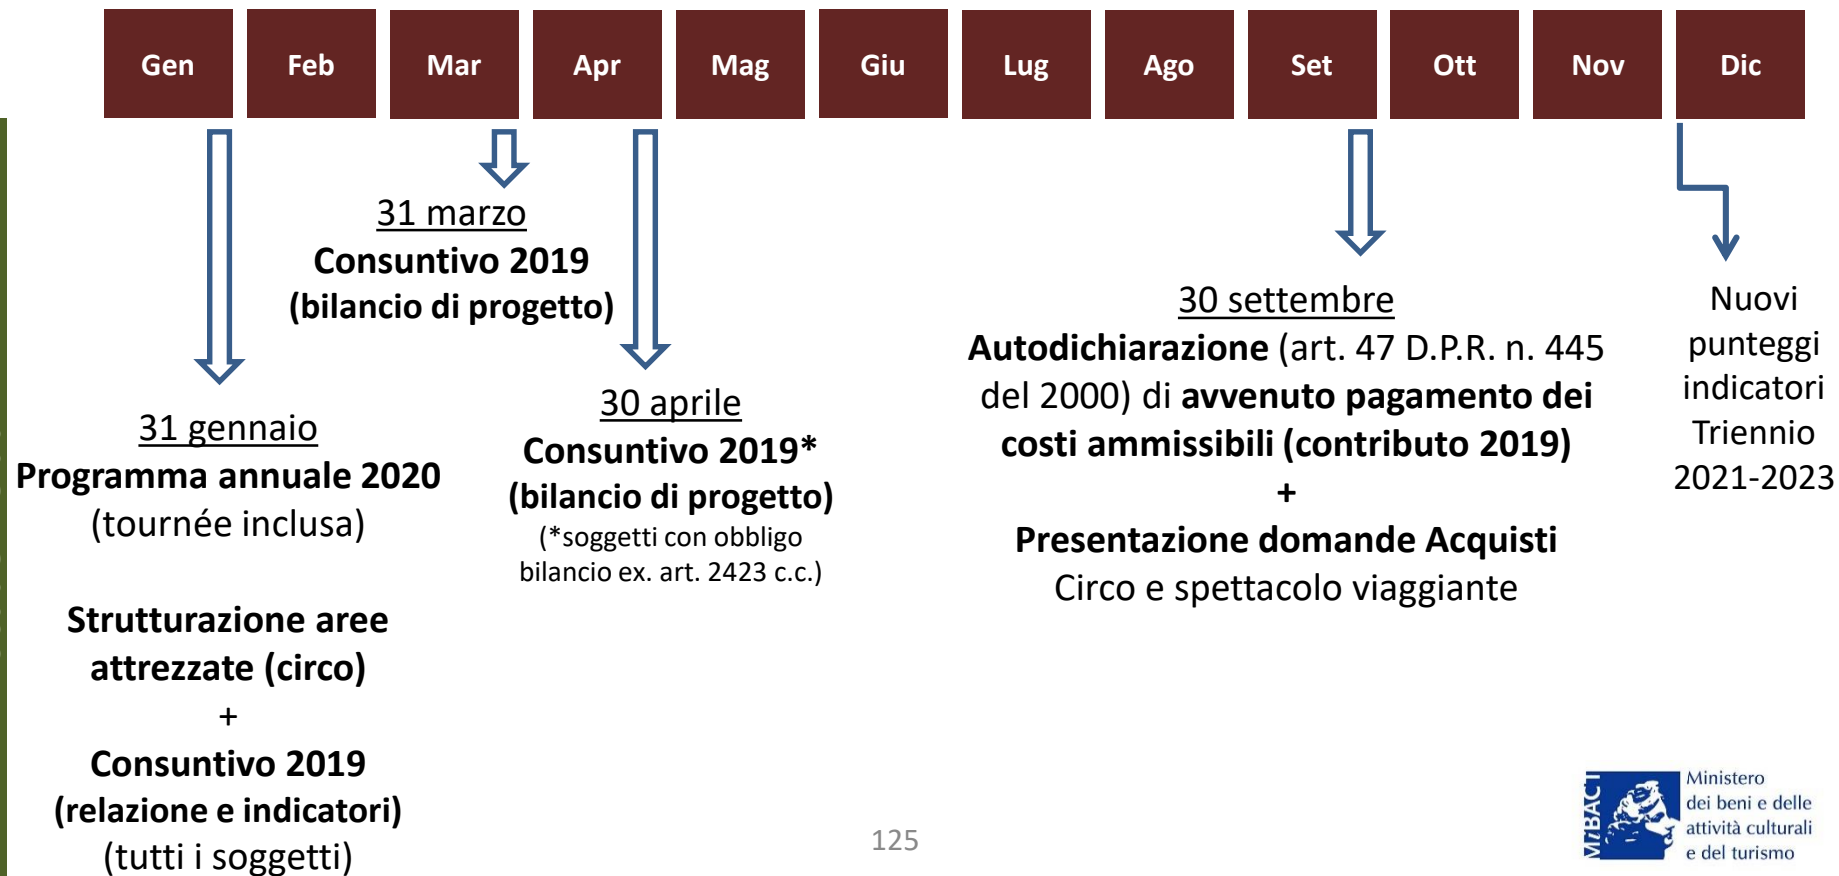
| Gen | Feb | Mar | Apr | Mag | Giu | Lug | Ago | Set | Ott | Nov | Dic |
|---|---|---|---|---|---|---|---|---|---|---|---|

31 marzo
**Consuntivo 2019 (bilancio di progetto)**

31 gennaio
**Programma annuale 2020**
(tournée inclusa)

**Strutturazione aree attrezzate (circo)**
+
**Consuntivo 2019 (relazione e indicatori)**
(tutti i soggetti)

30 aprile
**Consuntivo 2019* (bilancio di progetto)**
(*soggetti con obbligo bilancio ex. art. 2423 c.c.)

30 settembre
**Autodichiarazione** (art. 47 D.P.R. n. 445 del 2000) di **avvenuto pagamento dei costi ammissibili (contributo 2019)**
+
**Presentazione domande Acquisti**
Circo e spettacolo viaggiante

Nuovi punteggi indicatori Triennio 2021-2023

125

MiBACT
Ministero dei beni e delle attività culturali e del turismo